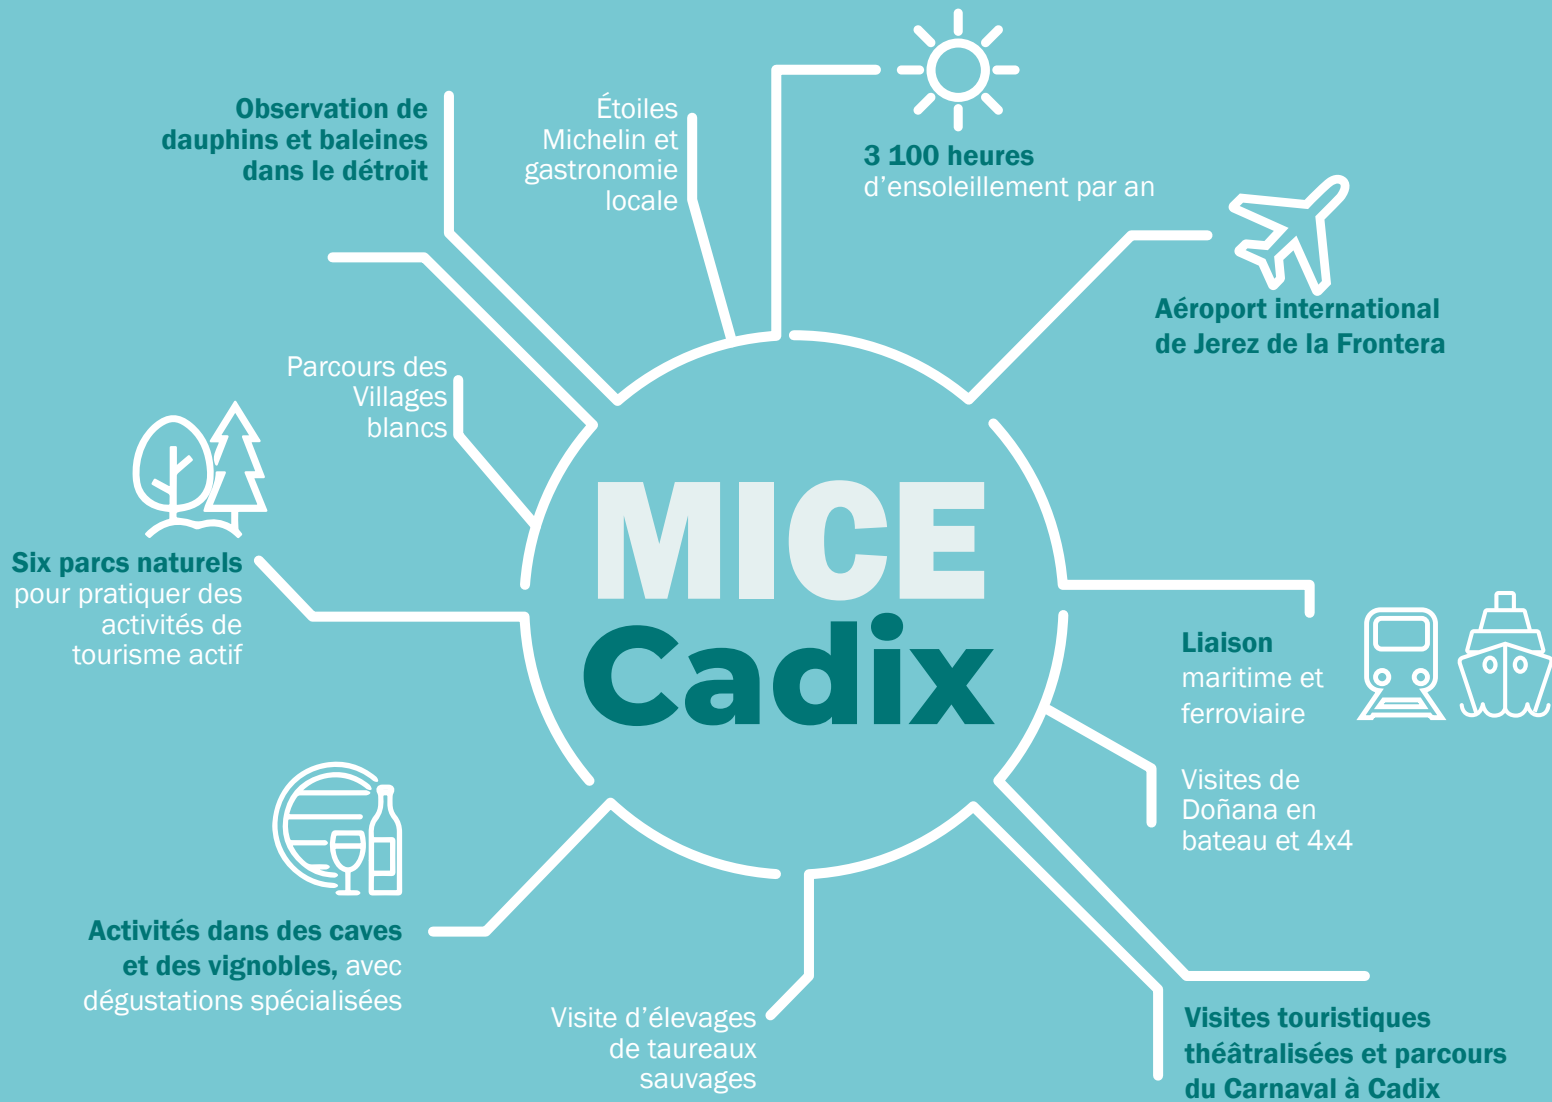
Observation de dauphins et baleines dans le détroit

Étoiles Michelin et gastronomie locale

3 100 heures d’ensoleillement par an

Aéroport international de Jerez de la Frontera

Parcours des Villages blancs

Six parcs naturels pour pratiquer des activités de tourisme actif

MICE Cadix

Liaison maritime et ferroviaire

Visites de Doñana en bateau et 4x4

Activités dans des caves et des vignobles, avec dégustations spécialisées

Visite d’élevages de taureaux sauvages

Visites touristiques théâtralisées et parcours du Carnaval à Cadix